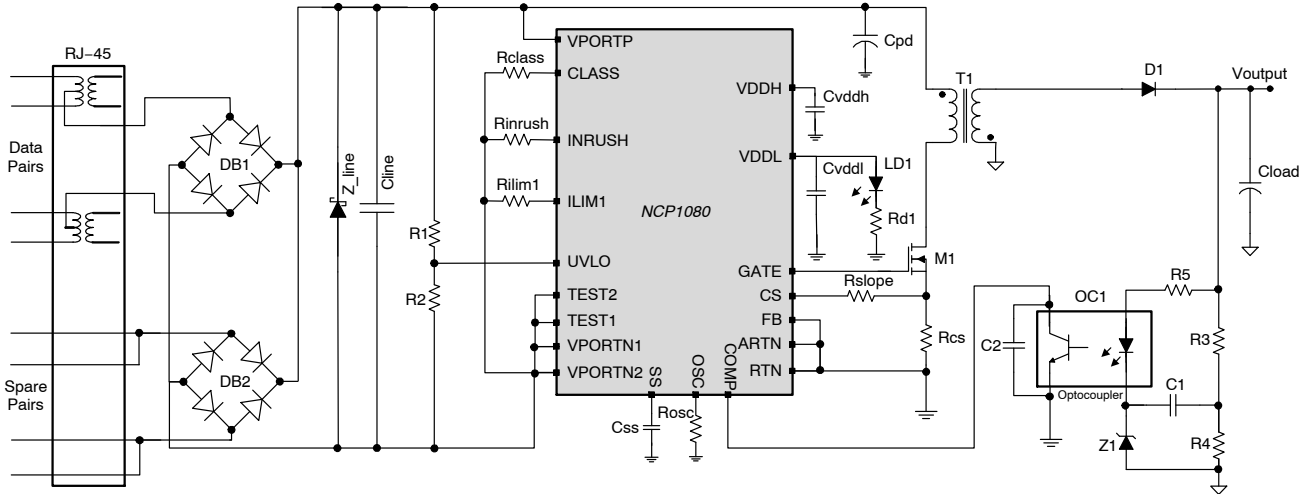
RJ−45

Data Pairs

Spare Pairs

DB1

DB2

Z_line

Cline

R1

R2

Rclass

Rinrush

Rilim1

VPORTP

CLASS

INRUSH

ILIM1

UVLO

TEST2

TEST1

VPORTN1

VPORTN2

NCP1080

SS

OSC

COMP

Css

Rosc

VDDH

VDDL

GATE

CS

FB

ARTN

RTN

Cpd

Cvddh

Cvddl

LD1

Rd1

M1

Rslope

Rcs

T1

D1

Voutput

Cload

OC1

Optocoupler

C2

R5

R3

C1

R4

Z1